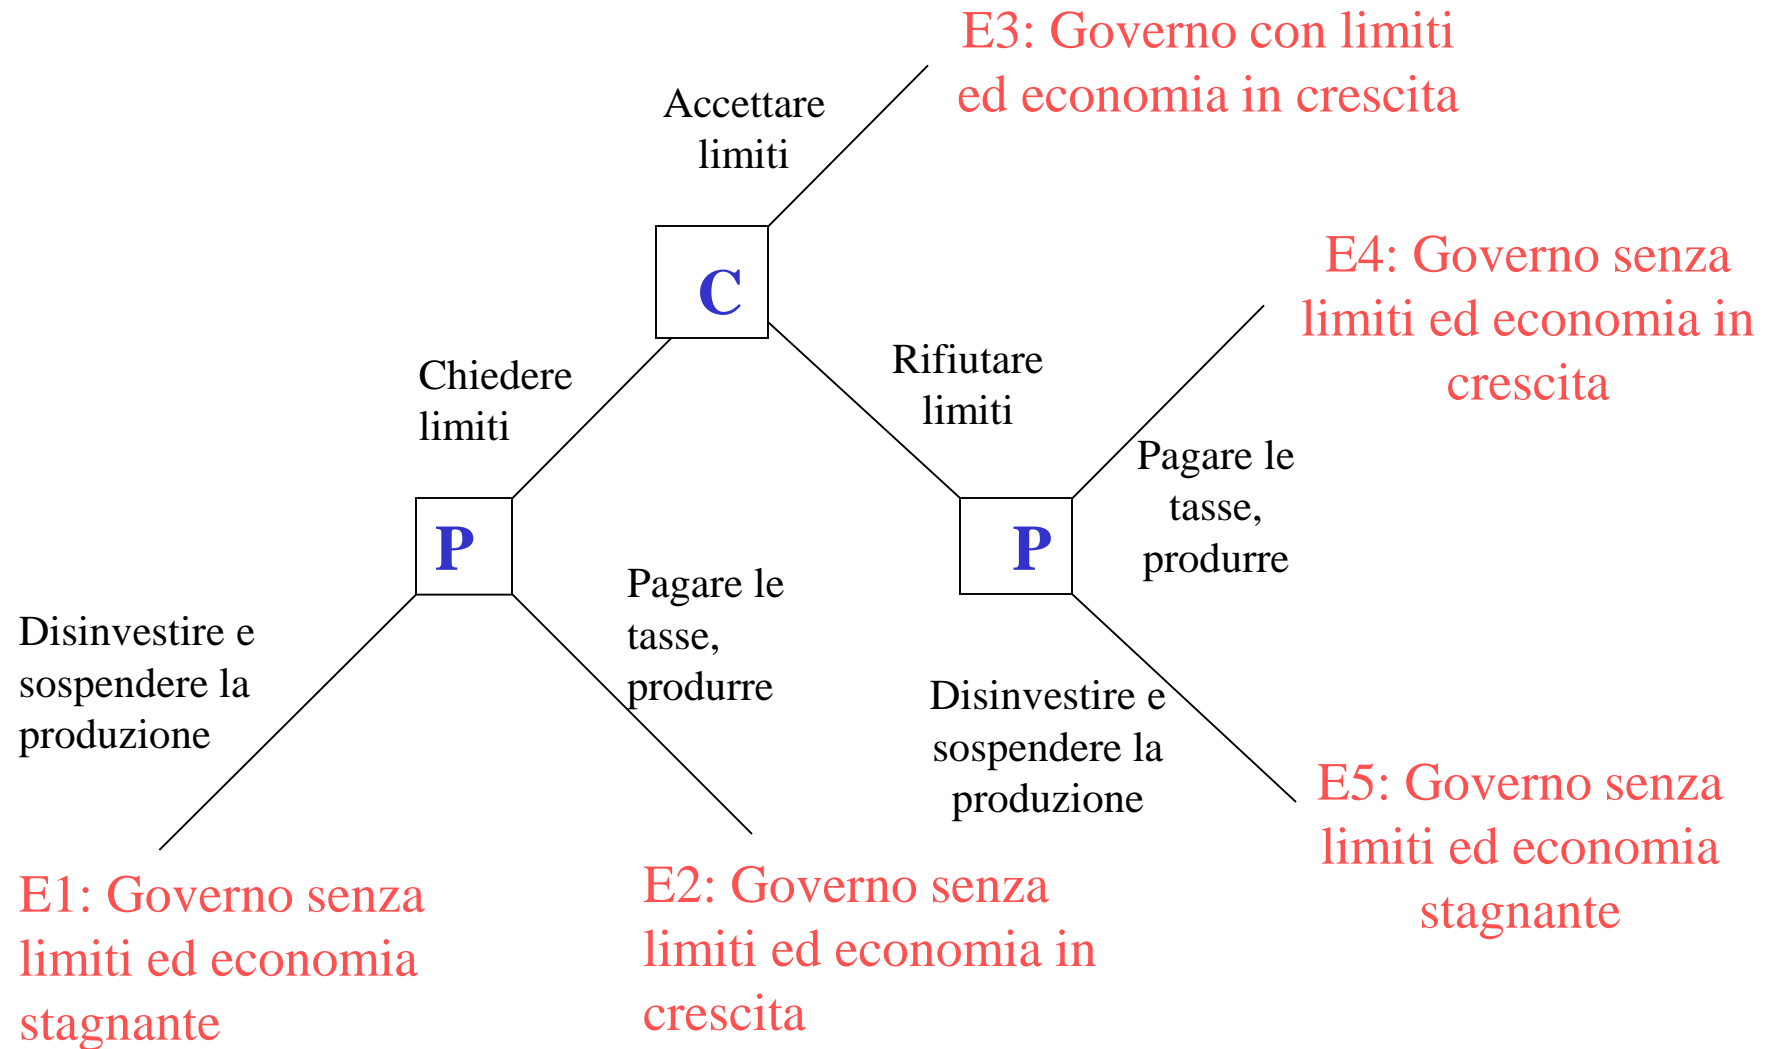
E3: Governo con limiti ed economia in crescita

Accettare limiti

C

E4: Governo senza limiti ed economia in crescita

Chiedere limiti

Rifiutare limiti

Pagare le tasse, produrre

P

P

Pagare le tasse, produrre

Disinvestire e sospendere la produzione

Disinvestire e sospendere la produzione

E5: Governo senza limiti ed economia stagnante

E1: Governo senza limiti ed economia stagnante

E2: Governo senza limiti ed economia in crescita